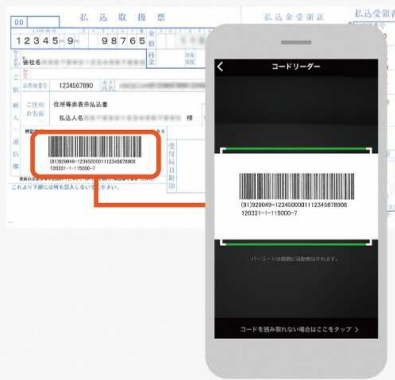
払込取扱票

12345 9 98765

会社名

1234567890

住所等表示払込者

払込人名

様

(91)928049-1234500001112345678908
120331-1-115000-7

払込金受領証

払込受領

コードリーダー

(91)928049-1234500001112345678908
120331-1-115000-7

バーコードは自動的に読み取られます

コードを読み取れない場合はここをタップ ＞